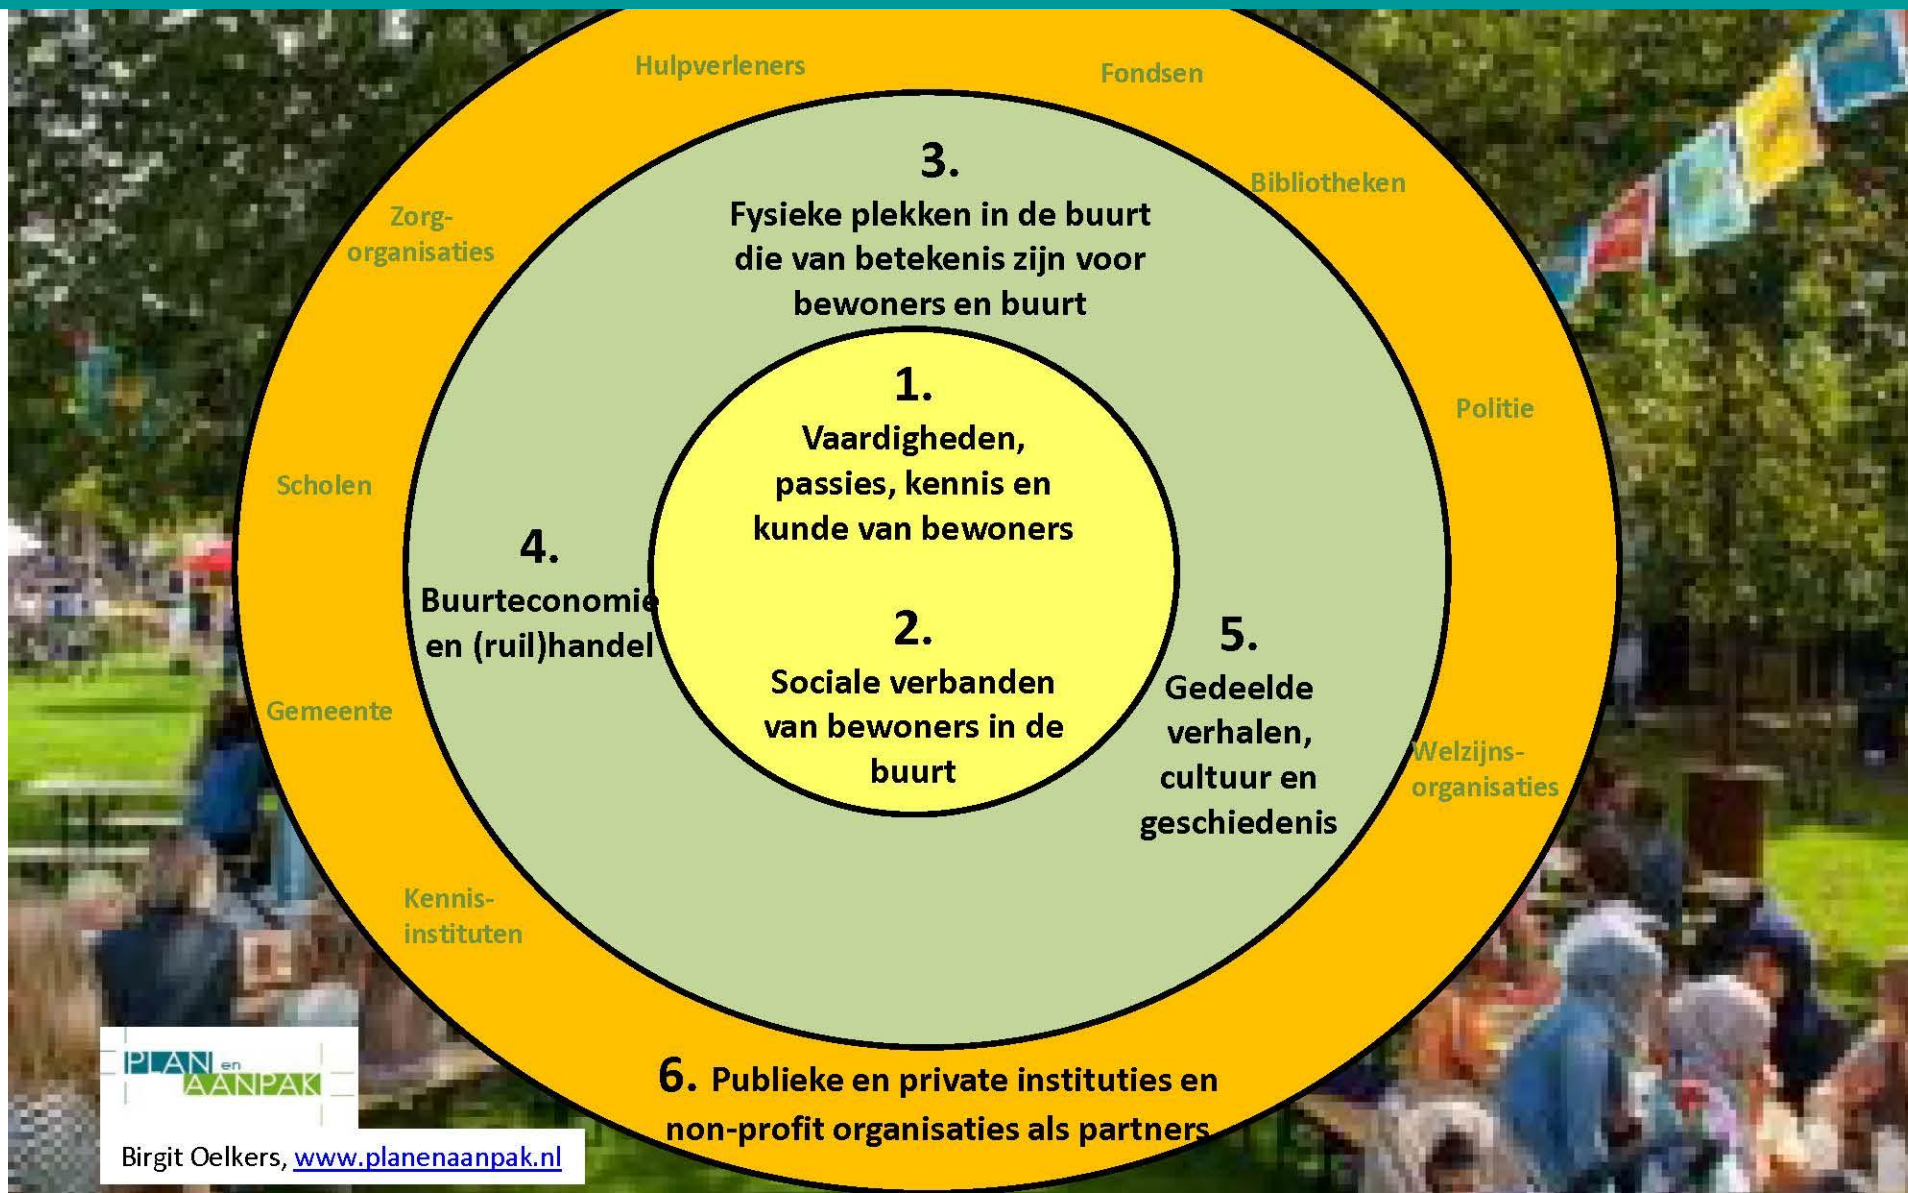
Hulpverleners

Fondsen

Bibliotheken

Zorg-organisaties

Politie

Scholen

Gemeente

Welzijns-organisaties

Kennis-instituten

3.
Fysieke plekken in de buurt die van betekenis zijn voor bewoners en buurt

1.
Vaardigheden, passies, kennis en kunde van bewoners

2.
Sociale verbanden van bewoners in de buurt

4.
Buurteconomie en (ruil)handel

5.
Gedeelde verhalen, cultuur en geschiedenis

6. Publieke en private instituties en non-profit organisaties als partners

PLAN en AANPAK

Birgit Oelkers, www.planenaanpak.nl